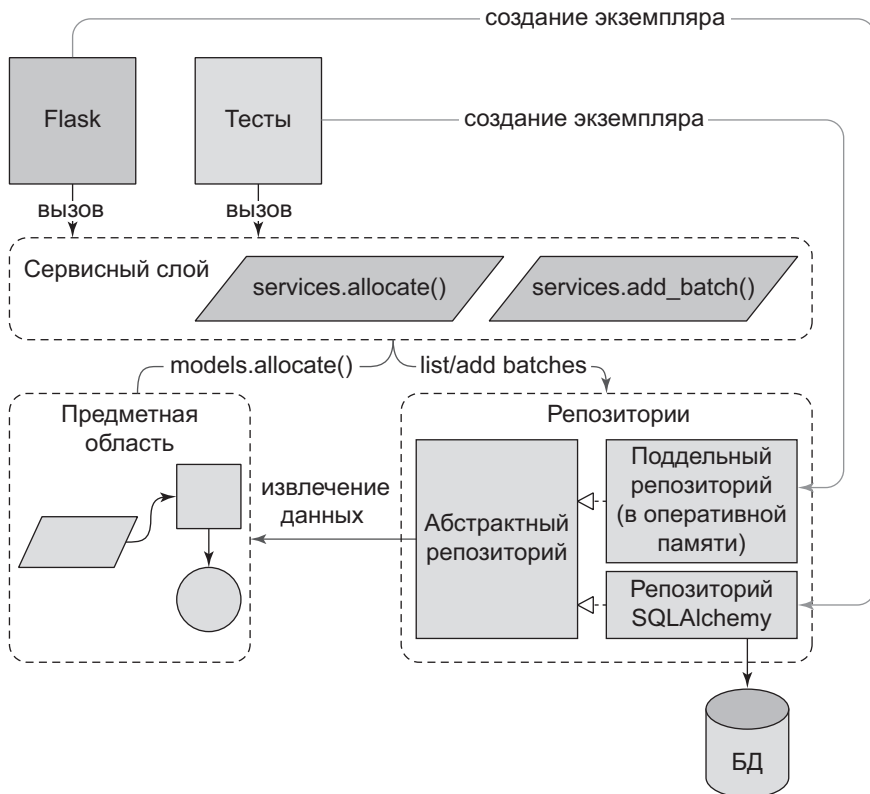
создание экземпляра

Flask

Тесты

создание экземпляра

вызов

вызов

Сервисный слой

services.allocate()

services.add_batch()

models.allocate()

list/add batches

Предметная область

Репозитории

извлечение данных

Абстрактный репозиторий

Поддельный репозиторий (в оперативной памяти)

Репозиторий SQLAlchemy

БД